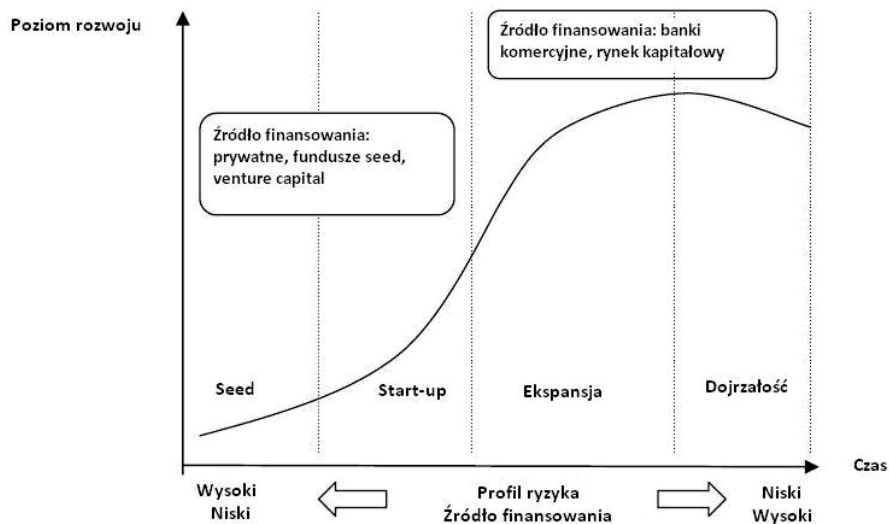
Poziom rozwoju

Źródło finansowania: banki komercyjne, rynek kapitałowy

Źródło finansowania: prywatne, fundusze seed, venture capital

Seed

Start-up

Ekspansja

Dojrzałość

Czas

Wysoki
Niski

Profil ryzyka
Źródło finansowania

Niski
Wysoki